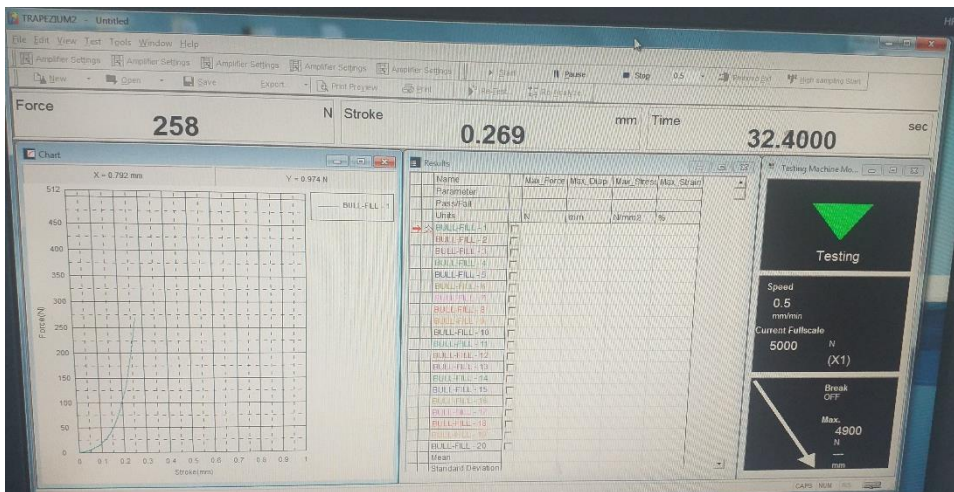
TRAPEZIUM2 - Untitled

File Edit View Test Tools Window Help

Amplifier Settings Amplifier Settings Amplifier Settings Amplifier Settings Amplifier Settings Start Pause Stop 0.5 Return Pot High sampling Start

New Open Save Export Print Preview Print Re-Test Re-Analysis

Force 258 N

Stroke 0.269 mm

Time 32.4000 sec

Chart

X = 0.792 mm Y = 0.974 N

BULL-FILL - 1

512
450
400
350
300
250
200
150
100
50
0

Force(N)

0 0.1 0.2 0.3 0.4 0.5 0.6 0.7 0.8 0.9 1

Stroke(mm)

Results

| Name | Max_Force | Max_Disp | Max_Stress | Max_Strain |
|---|---|---|---|---|
| Parameter | | | | |
| Pass/Fail | | | | |
| Units | N | mm | N/mm2 | % |
| BULL-FILL - 1 | | | | |
| BULL-FILL - 2 | | | | |
| BULL-FILL - 3 | | | | |
| BULL-FILL - 4 | | | | |
| BULL-FILL - 5 | | | | |
| BULL-FILL - 6 | | | | |
| BULL-FILL - 7 | | | | |
| BULL-FILL - 8 | | | | |
| BULL-FILL - 9 | | | | |
| BULL-FILL - 10 | | | | |
| BULL-FILL - 11 | | | | |
| BULL-FILL - 12 | | | | |
| BULL-FILL - 13 | | | | |
| BULL-FILL - 14 | | | | |
| BULL-FILL - 15 | | | | |
| BULL-FILL - 16 | | | | |
| BULL-FILL - 17 | | | | |
| BULL-FILL - 18 | | | | |
| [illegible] | | | | |
| BULL-FILL - 20 | | | | |
| Mean | | | | |
| Standard Deviation | | | | |

Testing Machine Mo...

Testing

Speed
0.5
mm/min

Current Fullscale
5000 N
(X1)

Break
OFF

Max.
4900
N
---
mm

CAPS NUM